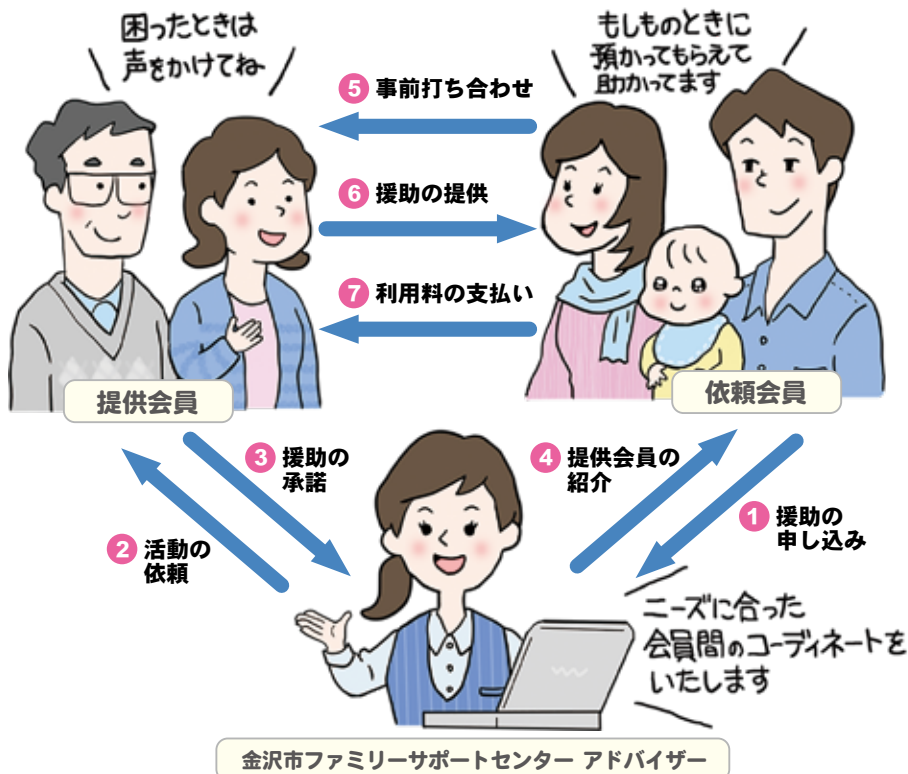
困ったときは
声をかけてね

もしものときに
預かってもらえて
助かってます

5 事前打ち合わせ

6 援助の提供

7 利用料の支払い

提供会員

依頼会員

3 援助の
承諾

4 提供会員の
紹介

2 活動の
依頼

1 援助の
申し込み

ニーズに合った
会員間のコーディネートを
いたします

金沢市ファミリーサポートセンター アドバイザー